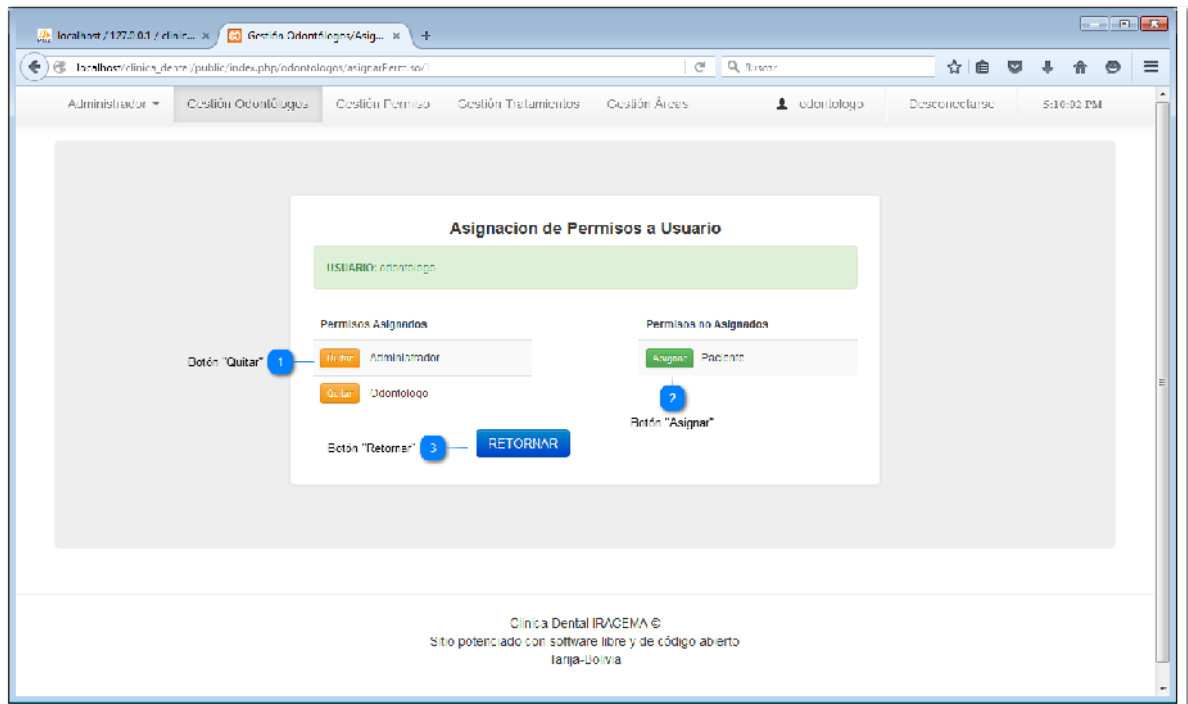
localhost / 127.0.0.1 / clinic... ×
Gestión Odontólogos/Asig... ×
+
localhost/clinica_dente/public/index.php/odontologos/asignarPermiso/1
Buscar

Administrador ▾
Gestión Odontólogos
Gestión Permiso
Gestión Tratamientos
Gestión Áreas
odontologo
Desconectarse
5:10:02 PM

Asignacion de Permisos a Usuario

USUARIO: odontologo

Permisos Asignados
Quitar Administrador
Quitar Odontologo

Permisos no Asignados
Asignar Paciente

Botón "Quitar" 1
2 Botón "Asignar"
Botón "Retornar" 3
RETORNAR

Clinica Dental IRACEMA ©
Sitio potenciado con software libre y de código abierto
Tarija-Bolivia